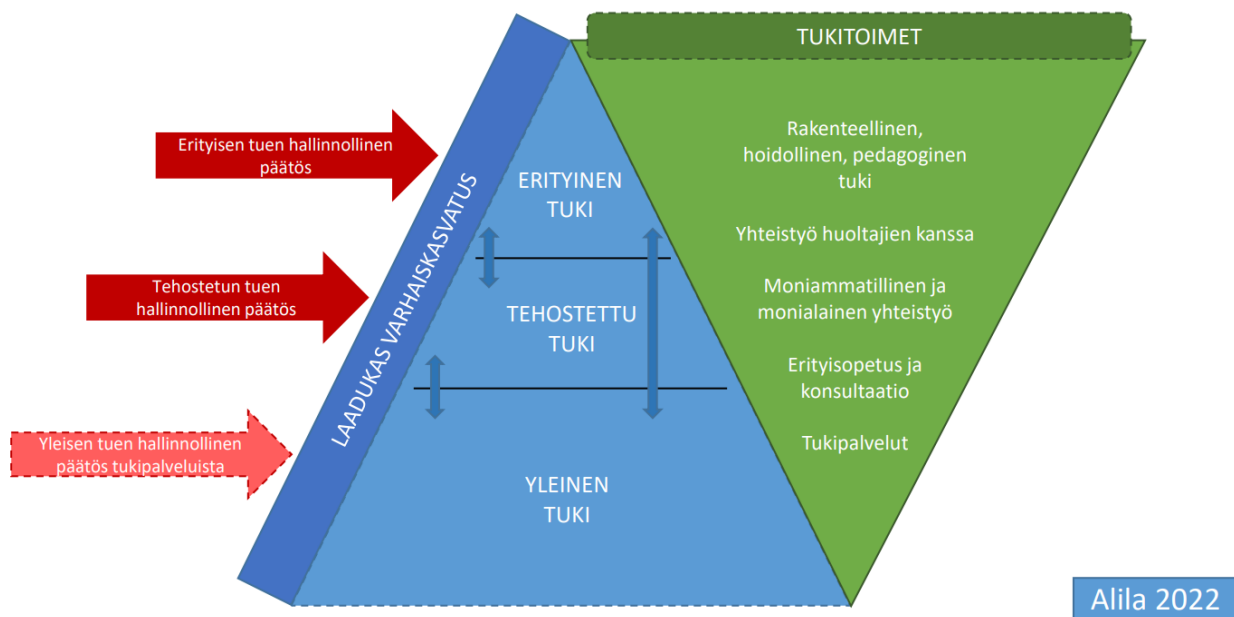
Erityisen tuen hallinnollinen päätös

Tehostetun tuen hallinnollinen päätös

Yleisen tuen hallinnollinen päätös tukipalveluista

LAADUKAS VARHAISKASVATUS

ERITYINEN TUKI

TEHOSTETTU TUKI

YLEINEN TUKI

TUKITOIMET

Rakenteellinen, hoidollinen, pedagoginen tuki

Yhteistyö huoltajien kanssa

Moniammatillinen ja monialainen yhteistyö

Erityisopetus ja konsultaatio

Tukipalvelut

Alila 2022